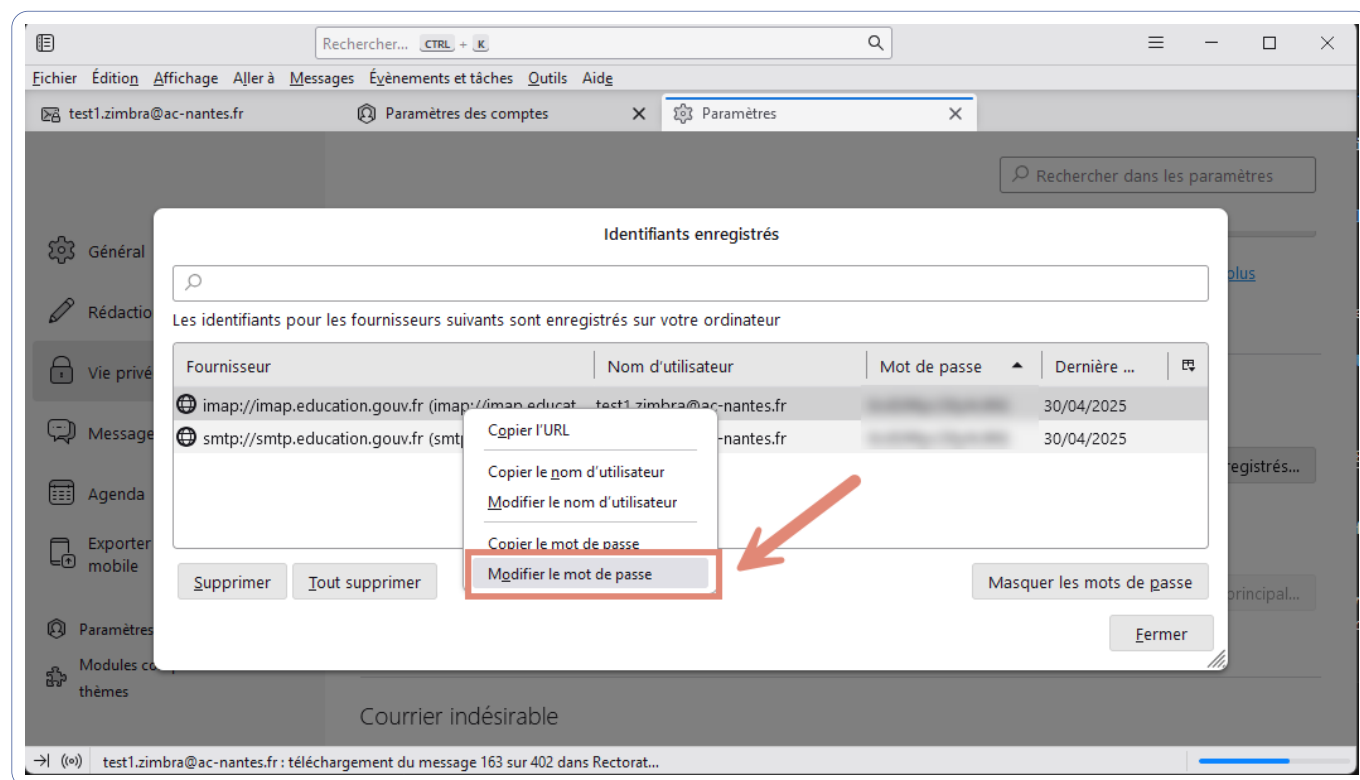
Rechercher... CTRL + K

Fichier Édition Affichage Aller à Messages Évènements et tâches Outils Aide

test1.zimbra@ac-nantes.fr
Paramètres des comptes
Paramètres

Rechercher dans les paramètres

Général
Rédactio
Vie privé
Message
Agenda
Exporter mobile
Paramètres
Modules co thèmes

plus
egistrés...
principal...
Courrier indésirable

Identifiants enregistrés

Les identifiants pour les fournisseurs suivants sont enregistrés sur votre ordinateur

| Fournisseur | Nom d'utilisateur | Mot de passe | Dernière ... |
|---|---|---|---|
| imap://imap.education.gouv.fr (imap://imap.educat | test1.zimbra@ac-nantes.fr | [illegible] | 30/04/2025 |
| smtp://smtp.education.gouv.fr (smtp | -nantes.fr | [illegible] | 30/04/2025 |

Copier l'URL
Copier le nom d'utilisateur
Modifier le nom d'utilisateur
Copier le mot de passe
Modifier le mot de passe

Supprimer
Tout supprimer
Masquer les mots de passe
Fermer

test1.zimbra@ac-nantes.fr : téléchargement du message 163 sur 402 dans Rectorat...